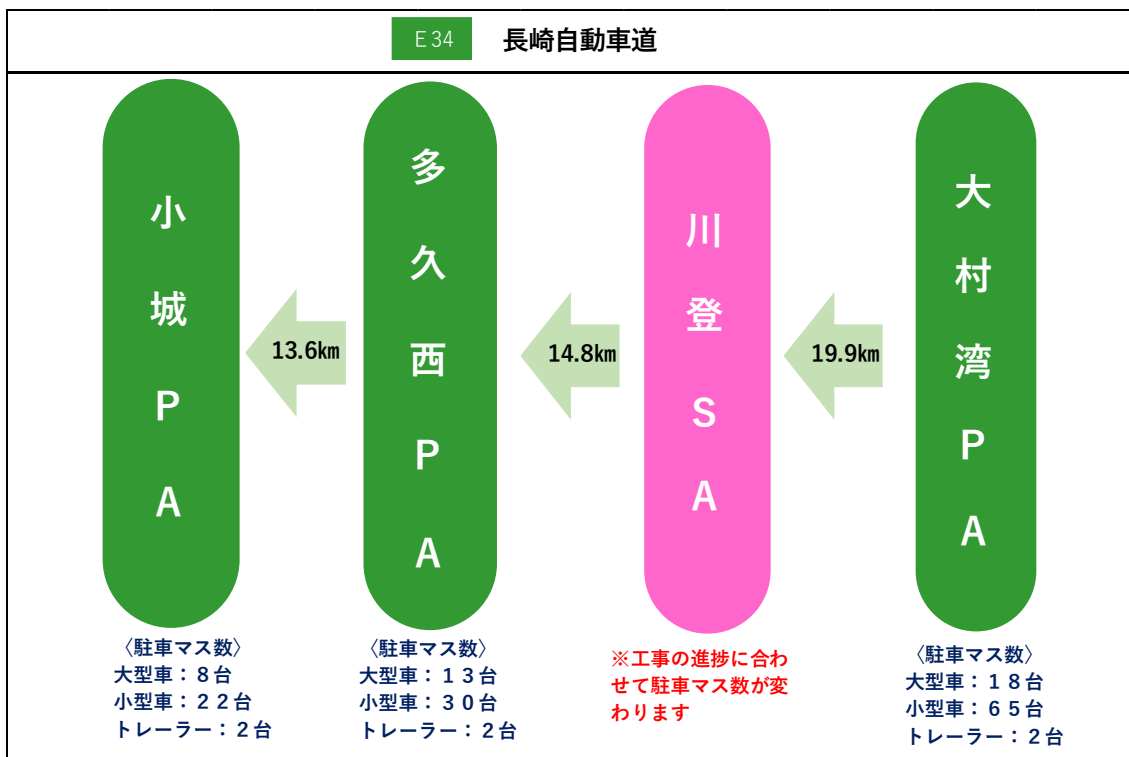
E34 長崎自動車道

小城PA

13.6km

多久西PA

14.8km

川登SA

19.9km

大村湾PA

〈駐車マス数〉
大型車：８台
小型車：２２台
トレーラー：２台

〈駐車マス数〉
大型車：１３台
小型車：３０台
トレーラー：２台

※工事の進捗に合わせて駐車マス数が変わります

〈駐車マス数〉
大型車：１８台
小型車：６５台
トレーラー：２台